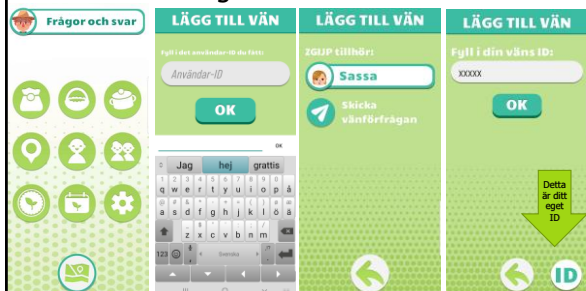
Frågor och svar

LÄGG TILL VÄN
Fyll i det användar-ID du fått:
Användar-ID
OK
Jag hej grattis
q w e r t y u i o p å
a s d f g h j k l ö ä
z x c v b n m
123 Svenska

LÄGG TILL VÄN
ZGIJP tillhör:
Sassa
Skicka vänförfrågan

LÄGG TILL VÄN
Fyll i din väns ID:
XXXXX
OK
Detta är ditt eget ID
ID